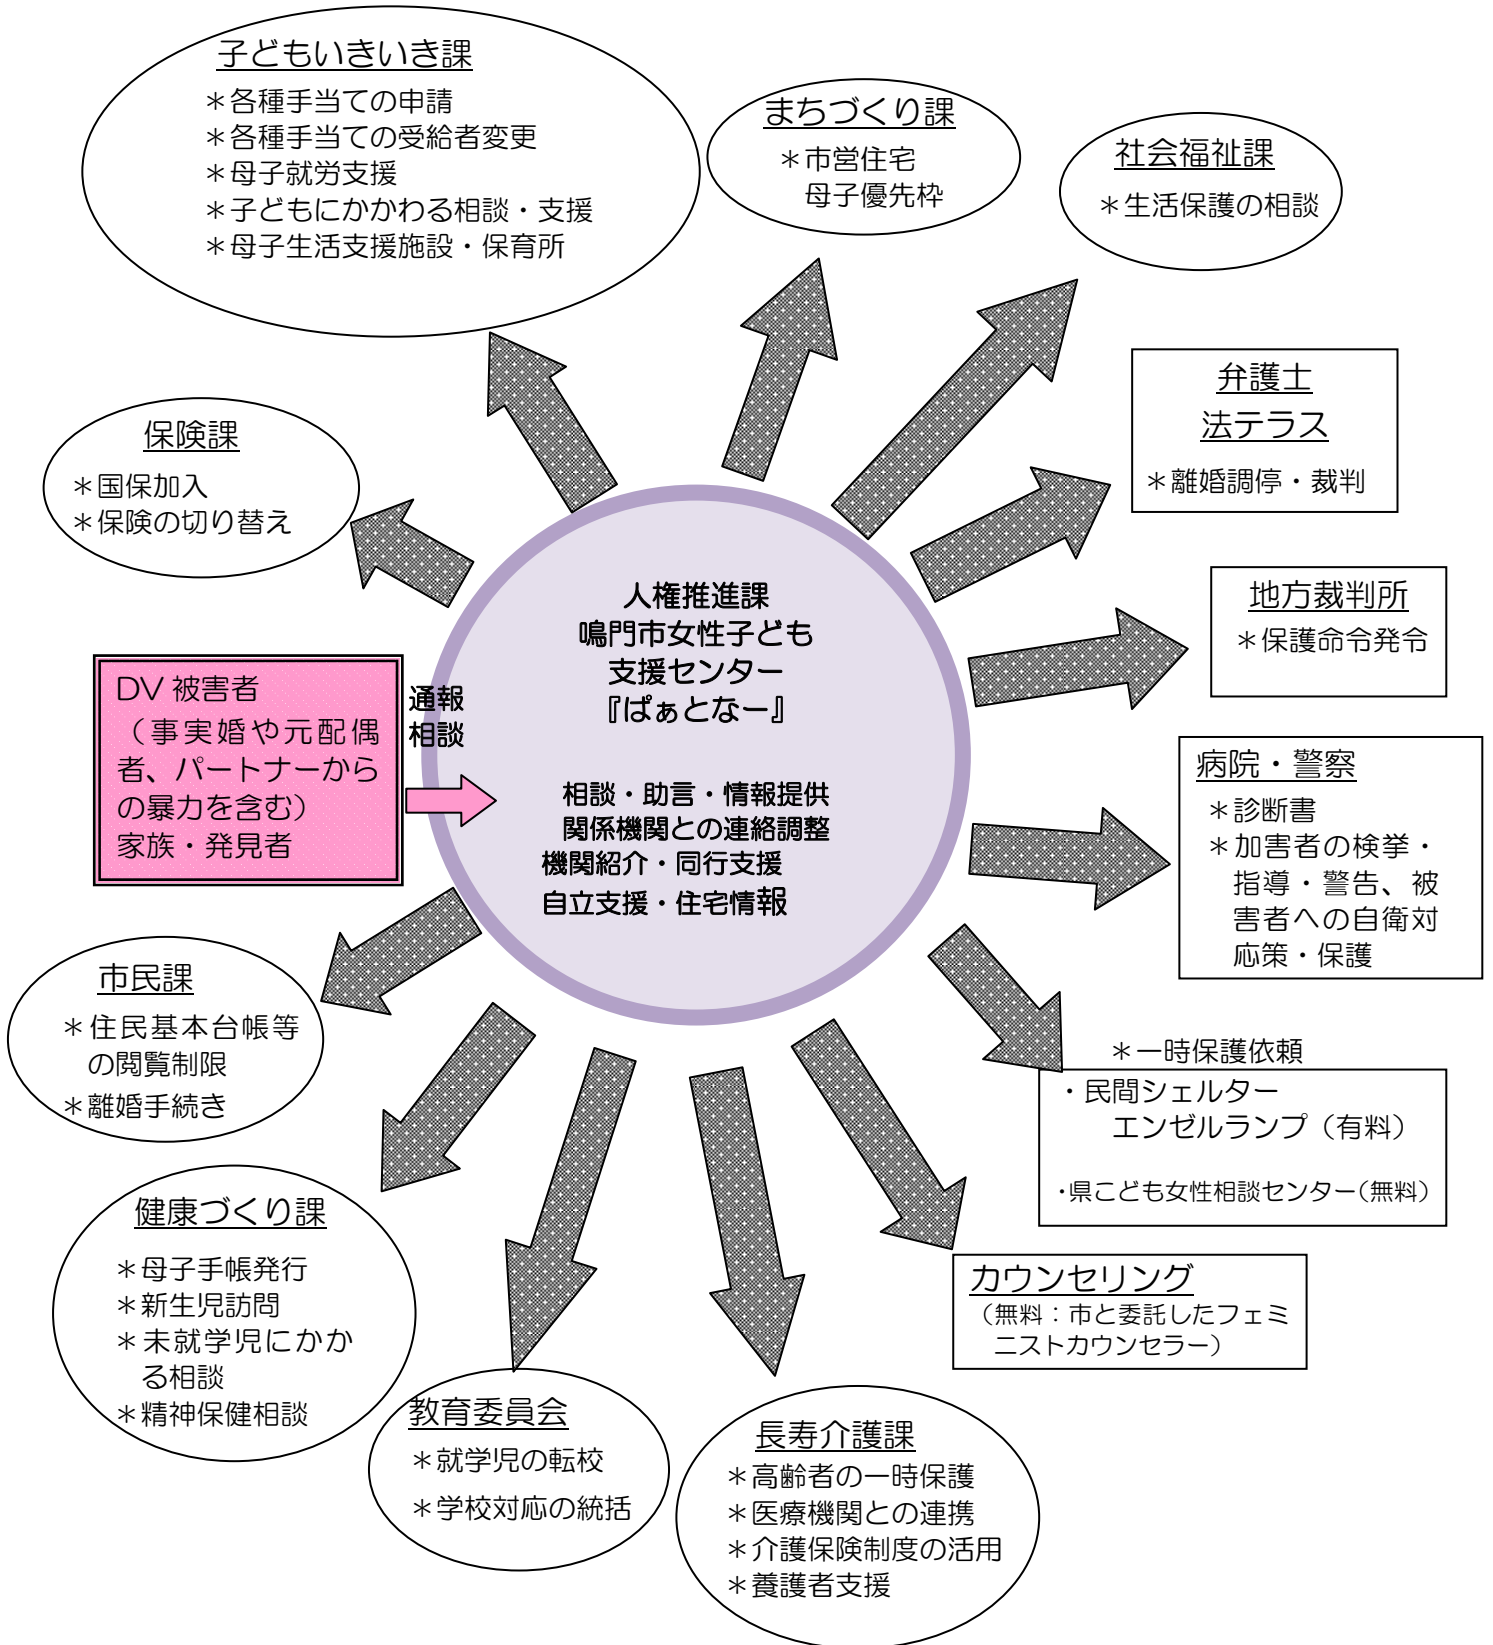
子どもいきいき課
＊各種手当ての申請
＊各種手当ての受給者変更
＊母子就労支援
＊子どもにかかわる相談・支援
＊母子生活支援施設・保育所

まちづくり課
＊市営住宅
母子優先枠

社会福祉課
＊生活保護の相談

弁護士
法テラス
＊離婚調停・裁判

保険課
＊国保加入
＊保険の切り替え

地方裁判所
＊保護命令発令

DV 被害者
（事実婚や元配偶者、パートナーからの暴力を含む）
家族・発見者

通報
相談

人権推進課
鳴門市女性子ども
支援センター
『ぱぁとなー』

相談・助言・情報提供
関係機関との連絡調整
機関紹介・同行支援
自立支援・住宅情報

病院・警察
＊診断書
＊加害者の検挙・指導・警告、被害者への自衛対応策・保護

市民課
＊住民基本台帳等の閲覧制限
＊離婚手続き

＊一時保護依頼
・民間シェルター
エンゼルランプ（有料）
・県こども女性相談センター（無料）

健康づくり課
＊母子手帳発行
＊新生児訪問
＊未就学児にかかる相談
＊精神保健相談

カウンセリング
（無料：市と委託したフェミニストカウンセラー）

教育委員会
＊就学児の転校
＊学校対応の統括

長寿介護課
＊高齢者の一時保護
＊医療機関との連携
＊介護保険制度の活用
＊養護者支援